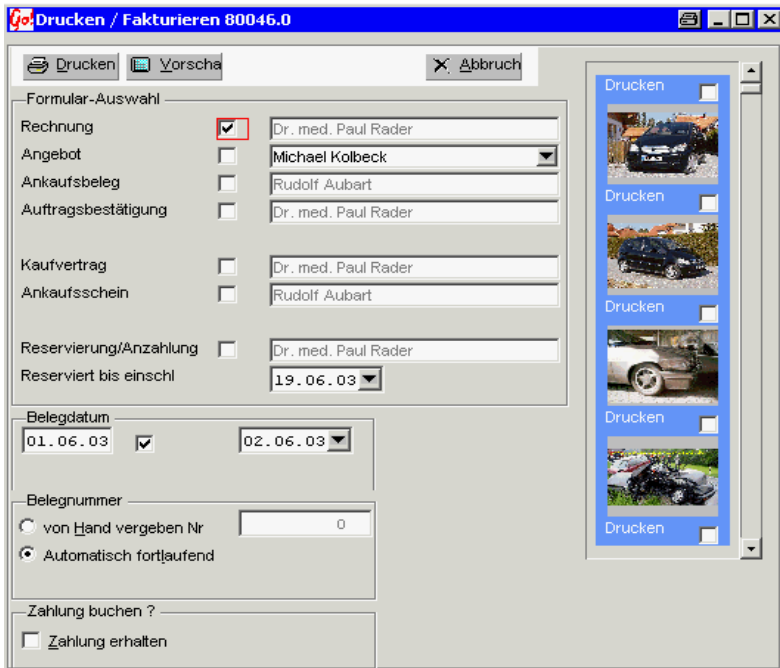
Go Drucken / Fakturieren 80046.0

Drucken
Vorscha
Abbruch

Formular-Auswahl
Rechnung
Dr. med. Paul Rader
Angebot
Michael Kolbeck
Ankaufsbeleg
Rudolf Aubart
Auftragsbestätigung
Dr. med. Paul Rader
Kaufvertrag
Dr. med. Paul Rader
Ankaufsschein
Rudolf Aubart
Reservierung/Anzahlung
Dr. med. Paul Rader
Reserviert bis einschl
19.06.03

Belegdatum
01.06.03
02.06.03

Belegnummer
von Hand vergeben Nr
0
Automatisch fortlaufend

Zahlung buchen ?
Zahlung erhalten

Drucken
Drucken
Drucken
Drucken
Drucken